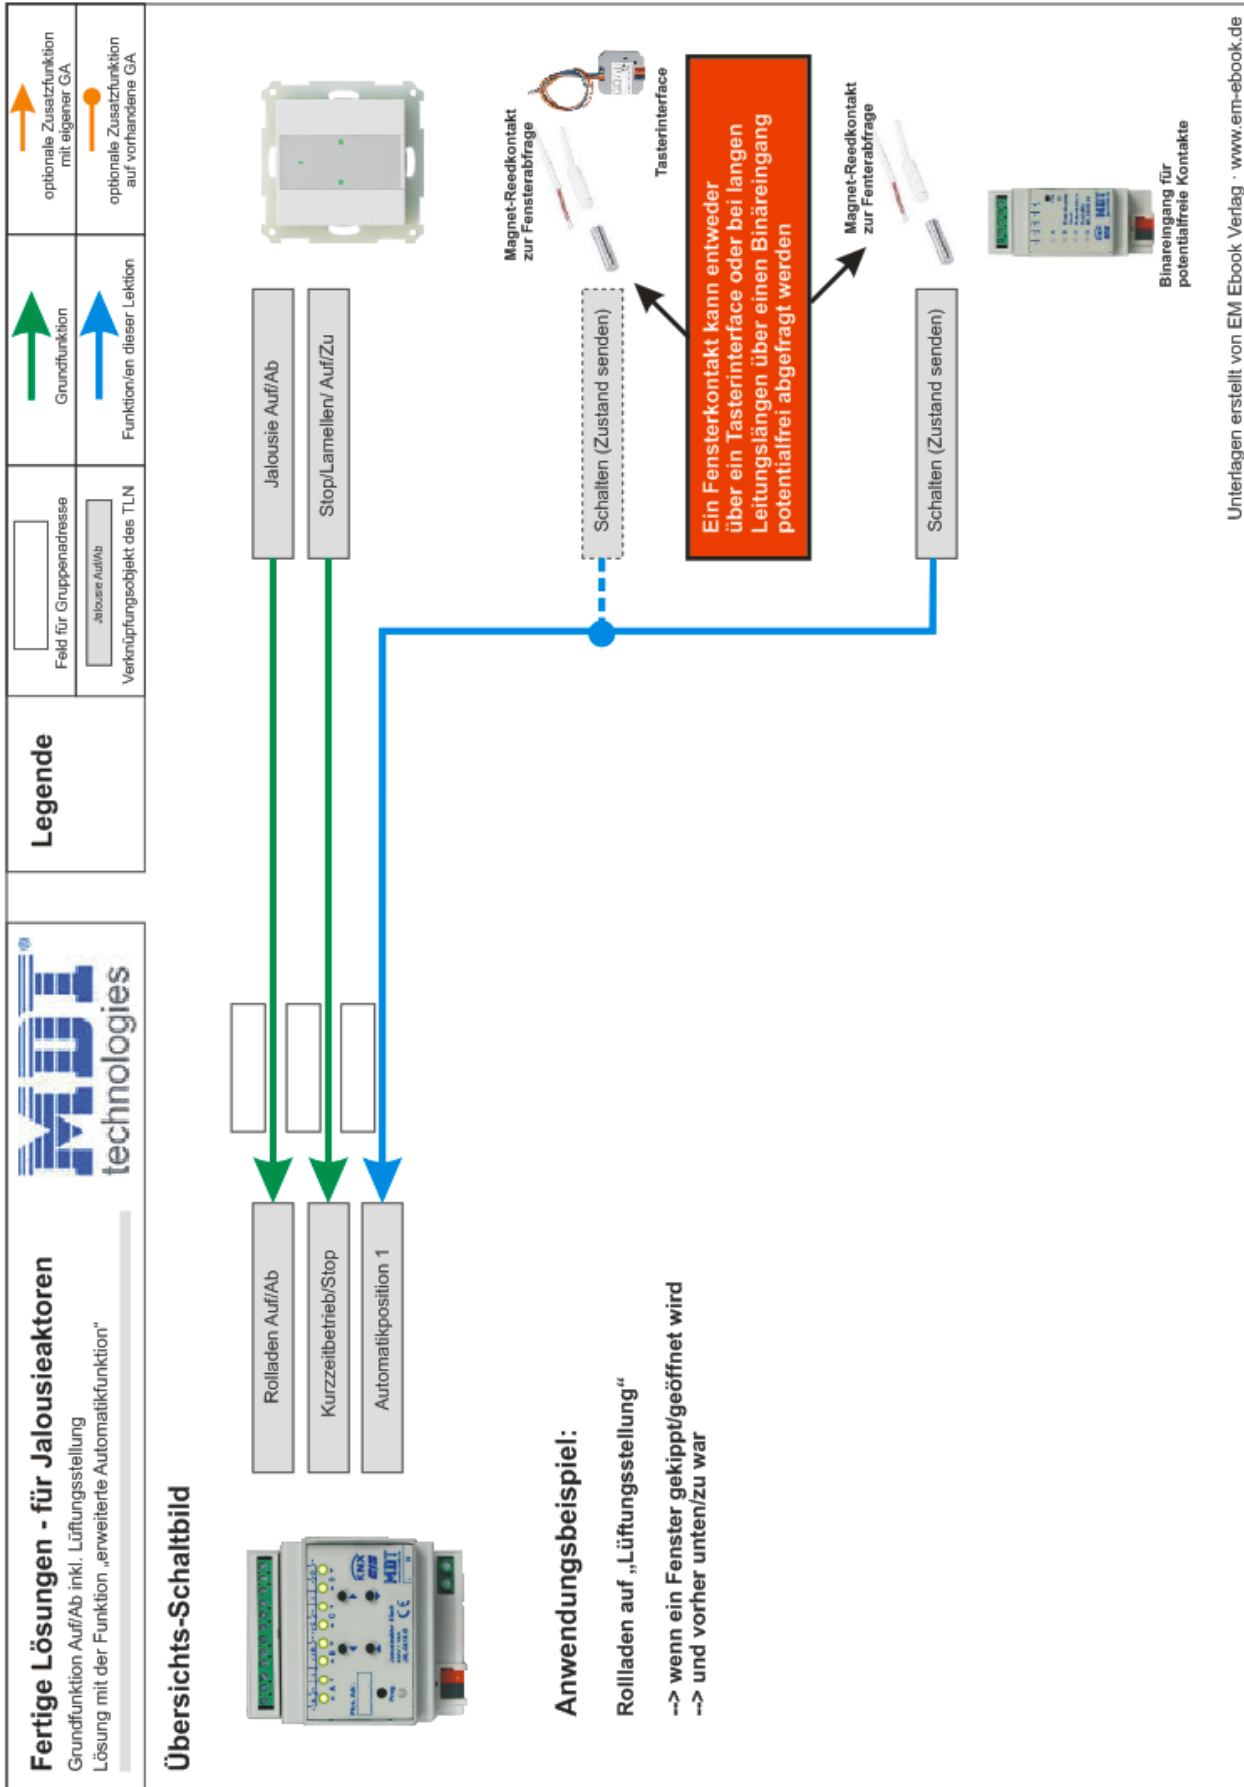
Fertige Lösungen - für Jalousieaktoren
Grundfunktion Auf/Ab inkl. Lüftungsstellung
Lösung mit der Funktion „erweiterte Automatikfunktion"

MDT technologies

Legende

Feld für Gruppenadresse

Jalousie Auf/Ab
Verknüpfungsobjekt des TLN

Grundfunktion

Funktion/en dieser Lektion

optionale Zusatzfunktion mit eigener GA

optionale Zusatzfunktion auf vorhandene GA

Übersichts-Schaltbild

Rolladen Auf/Ab

Kurzzeitbetrieb/Stop

Automatikposition 1

Jalousie Auf/Ab

Stop/Lamellen/ Auf/Zu

Schalten (Zustand senden)

Schalten (Zustand senden)

Magnet-Reedkontakt zur Fensterabfrage

Tasterinterface

Ein Fensterkontakt kann entweder über ein Tasterinterface oder bei langen Leitungslängen über einen Binäreingang potentialfrei abgefragt werden

Magnet-Reedkontakt zur Fenterabfrage

Binäreingang für potentialfreie Kontakte

Anwendungsbeispiel:

Rollladen auf „Lüftungsstellung"

--> wenn ein Fenster gekippt/geöffnet wird
--> und vorher unten/zu war

Unterlagen erstellt von EM Ebook Verlag · www.em-ebook.de